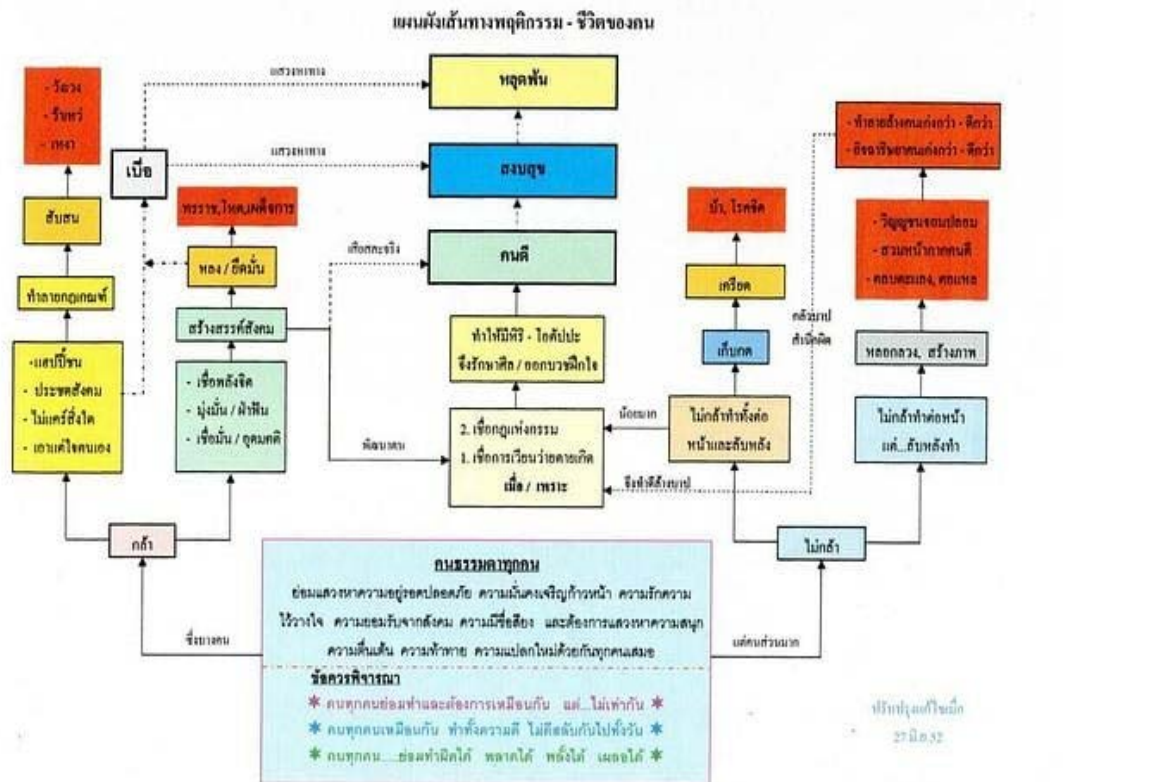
แผนผังเส้นทางพฤติกรรม - ชีวิตของคน

- วัลวง
- วันทร์
- เทศา

สับสน

ทำลายกฎเกณฑ์

- แสปีซีน
- ประชดสังคม
- ไม่เคร่ซึ่งใด
- เอาแต่ใจตนเอง

เบื่อ

แสวงหาทาง

แสวงหาทาง

พระราช, ไทค, เคดีการ

หลง / ยึดมั่น

สร้างสรรค์สังคม

- เชื่อพลังจิต
- มุ่งมั่น / ฝ่าฟัน
- เชื่อมั่น / อุดมคติ

กล้า

ซึ่งบางคน

หลุดพ้น

สงบสุข

คนดี

เชื่อตนเองจริง

ทำให้มีพิธี - ไอดีปะ
จึงรักษาศีล / ออกบวชฝึกใจ

พัฒนาตน

2. เชื่อกฎแห่งกรรม
1. เชื่อการเวียนว่ายตายเกิด
เมื่อ / เพราะ

น้อยมาก

จึงทำดีอีกเยอะ

บ้า, โรคจิต

เครียด

เก็บกด

ไม่กล้าทำทั้งต่อหน้าและลับหลัง

กลัวบาป
สำนึกผิด

- ทำลายสิ่งคนเก่งกว่า - ดีกว่า
- อิจฉาริษยาคนเก่งกว่า - ดีกว่า

- วิญญูชนจอมปลอม
- สวมหน้ากากคนดี
- หลอกตนเอง, คนเพล

หลอกลวง, สร้างภาพ

ไม่กล้าทำต่อหน้า
แต่...ลับหลังทำ

ไม่กล้า

แต่คนส่วนมาก

คนธรรมดาทุกคน
ย่อมแสวงหาความอยู่รอดปลอดภัย ความมั่นคงเจริญก้าวหน้า ความรักความไว้วางใจ ความยอมรับจากสังคม ความมีชื่อเสียง และต้องการแสวงหาความสนุก ความตื่นเต้น ความท้าทาย ความแปลกใหม่ด้วยกันทุกคนเสมอ

ข้อควรพิจารณา
* คนทุกคนย่อมทำและต้องการเหมือนกัน แต่...ไม่เท่ากัน *
* คนทุกคนเหมือนกัน ทำทั้งความดี ไม่ดีสลับกันไปทั้งวัน *
* คนทุกคน....ย่อมทำผิดได้ พลาดได้ พลั้งได้ เผลอได้ *

ปรับปรุงแก้ไขล่าสุด
27 มิ.ย.52